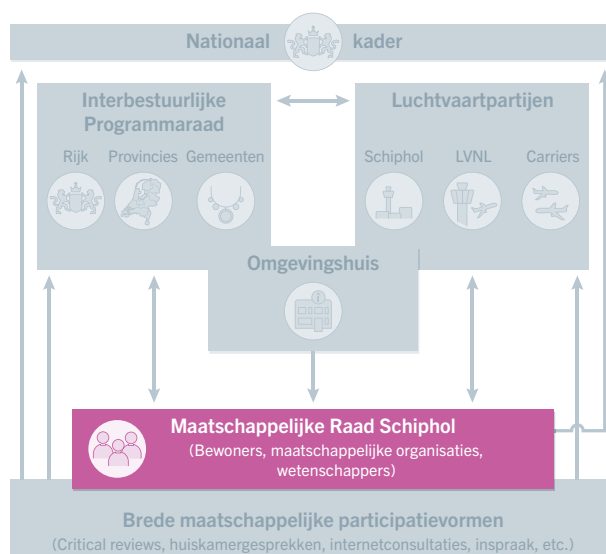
Nationaal kader

Interbestuurlijke Programmaraad

Rijk

Provincies

Gemeenten

Luchtvaartpartijen

Schiphol

LVNL

Carriers

Omgevingshuis

Maatschappelijke Raad Schiphol

(Bewoners, maatschappelijke organisaties, wetenschappers)

Brede maatschappelijke participatievormen

(Critical reviews, huiskamergesprekken, internetconsultaties, inspraak, etc.)